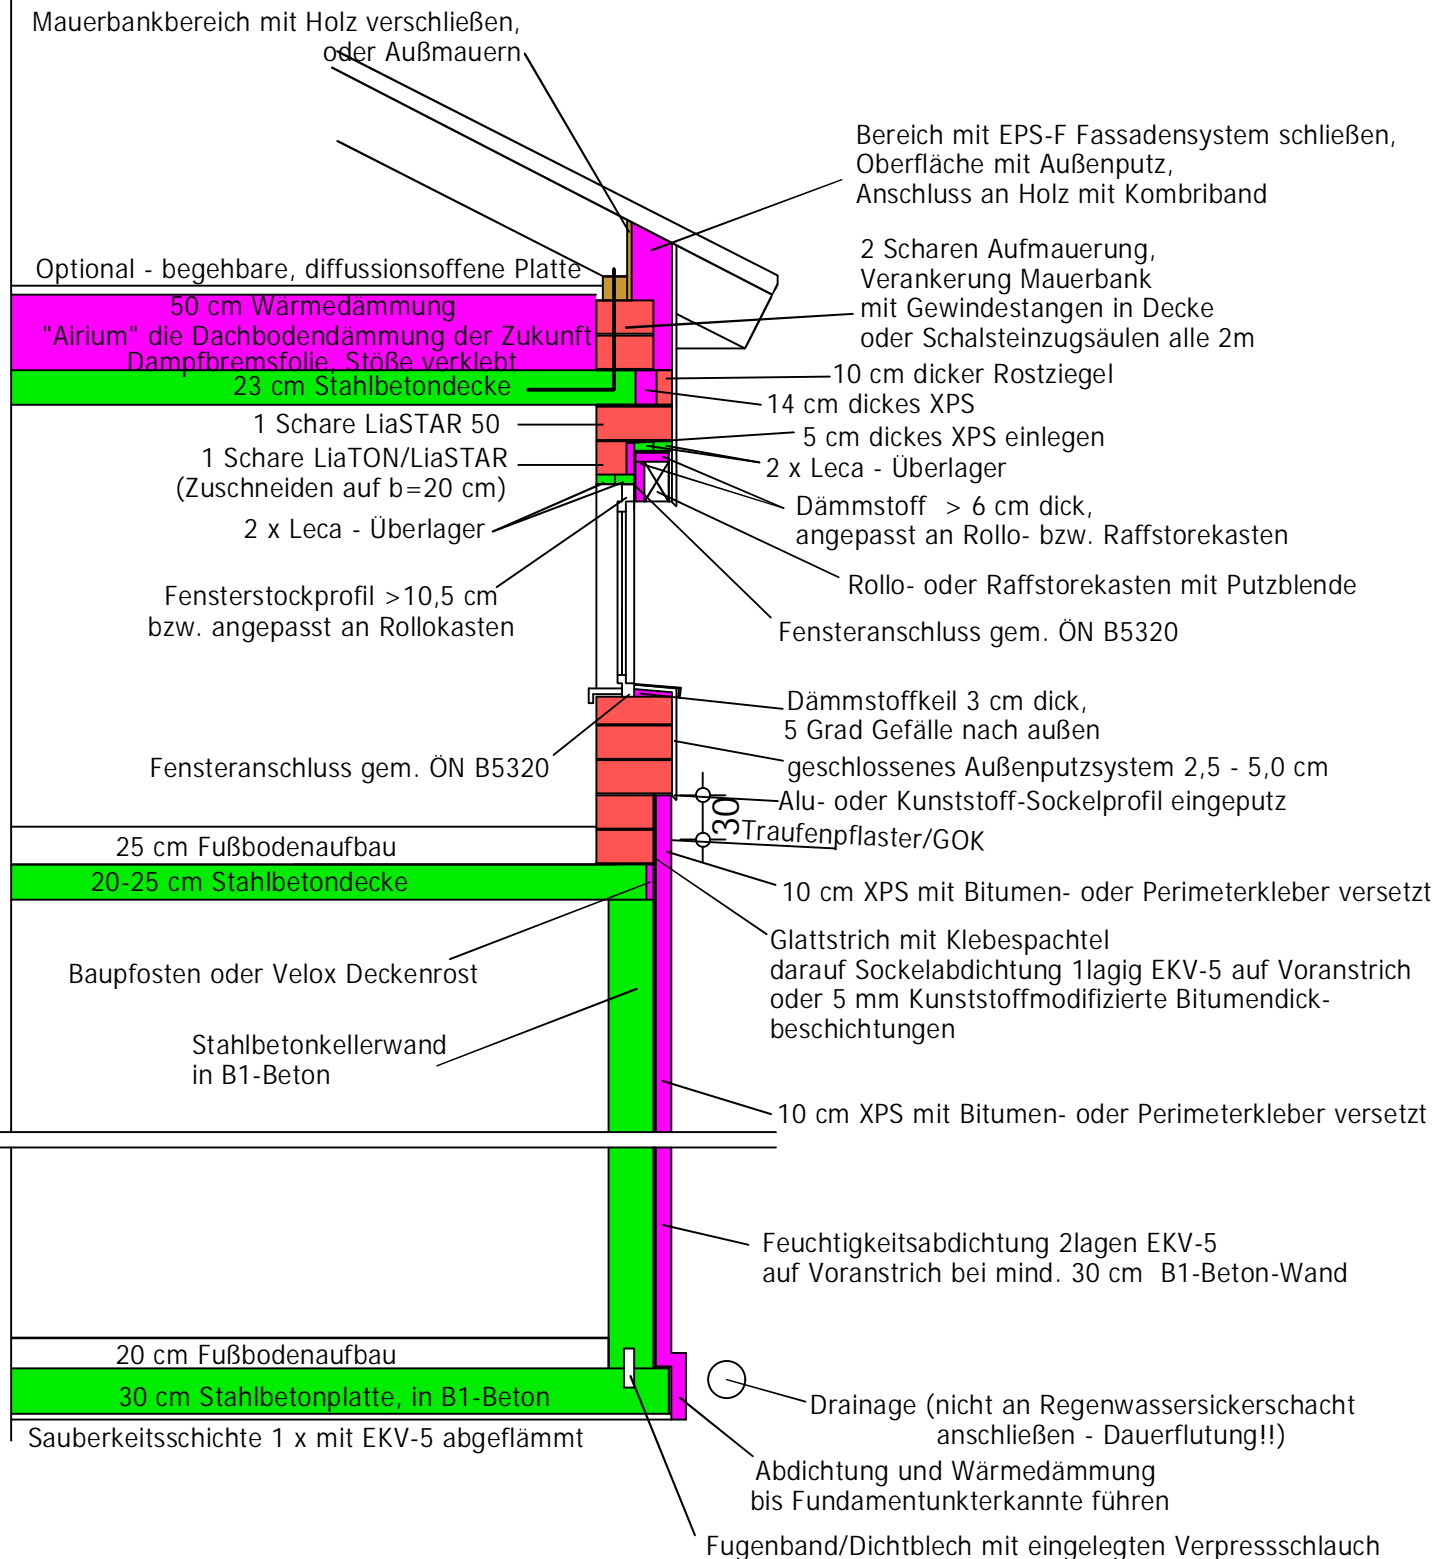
Mauerbankbereich mit Holz verschließen, oder Außmauern

Bereich mit EPS-F Fassadensystem schließen, Oberfläche mit Außenputz, Anschluss an Holz mit Kombriband

2 Scharen Aufmauerung, Verankerung Mauerbank mit Gewindestangen in Decke oder Schalsteinzugsäulen alle 2m

Optional - begehbare, diffussionsoffene Platte

50 cm Wärmedämmung "Airium" die Dachbodendämmung der Zukunft Dampfbremsfolie, Stöße verklebt

23 cm Stahlbetondecke

10 cm dicker Rostziegel

14 cm dickes XPS

1 Schare LiaSTAR 50

5 cm dickes XPS einlegen

1 Schare LiaTON/LiaSTAR (Zuschneiden auf b=20 cm)

2 x Leca - Überlager

Dämmstoff > 6 cm dick, angepasst an Rollo- bzw. Raffstorekasten

2 x Leca - Überlager

Rollo- oder Raffstorekasten mit Putzblende

Fensterstockprofil >10,5 cm bzw. angepasst an Rollokasten

Fensteranschluss gem. ÖN B5320

Dämmstoffkeil 3 cm dick, 5 Grad Gefälle nach außen

Fensteranschluss gem. ÖN B5320

geschlossenes Außenputzsystem 2,5 - 5,0 cm

30

Alu- oder Kunststoff-Sockelprofil eingeputz

Traufenpflaster/GOK

25 cm Fußbodenaufbau

20-25 cm Stahlbetondecke

10 cm XPS mit Bitumen- oder Perimeterkleber versetzt

Glattstrich mit Klebespachtel darauf Sockelabdichtung 1lagig EKV-5 auf Voranstrich oder 5 mm Kunststoffmodifizierte Bitumendickbeschichtungen

Baupfosten oder Velox Deckenrost

Stahlbetonkellerwand in B1-Beton

10 cm XPS mit Bitumen- oder Perimeterkleber versetzt

Feuchtigkeitsabdichtung 2lagen EKV-5 auf Voranstrich bei mind. 30 cm B1-Beton-Wand

20 cm Fußbodenaufbau

30 cm Stahlbetonplatte, in B1-Beton

Drainage (nicht an Regenwassersickerschacht anschließen - Dauerflutung!!)

Sauberkeitsschichte 1 x mit EKV-5 abgeflämmt

Abdichtung und Wärmedämmung bis Fundamentunkterkante führen

Fugenband/Dichtblech mit eingelegten Verpressschlauch